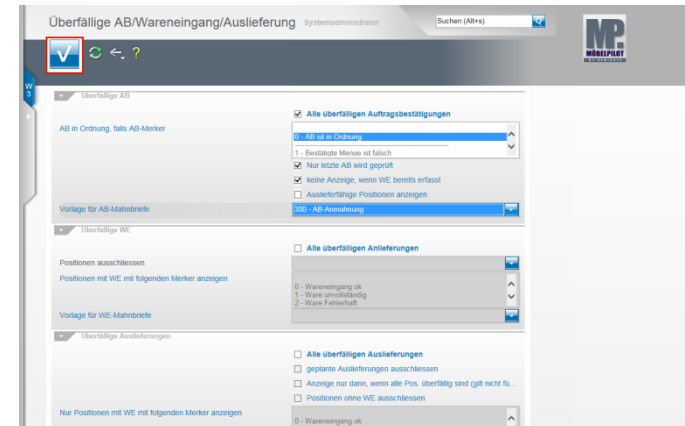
Überfällige AB/Wareneingang/Auslieferung Systemadministrator

Suchen (Alt+s)

MP MÖBELPILOT

W 3

Überfällige AB

Alle überfälligen Auftragsbestätigungen

AB in Ordnung, falls AB-Merker

0 - AB ist in Ordnung

1 - Bestätigte Menge ist falsch

Nur letzte AB wird geprüft

keine Anzeige, wenn WE bereits erfasst

Auslieferfähige Positionen anzeigen

Vorlage für AB-Mahnbriefe

300 - AB-Anmahnung

Überfällige WE

Alle überfälligen Anlieferungen

Positionen ausschliessen

Positionen mit WE mit folgenden Merker anzeigen

0 - Wareneingang ok

1 - Ware unvollständig

2 - Ware Fehlerhaft

Vorlage für WE-Mahnbriefe

Überfällige Auslieferungen

Alle überfälligen Auslieferungen

geplante Auslieferungen ausschliessen

Anzeige nur dann, wenn alle Pos. überfällig sind (gilt nicht fü...

Positionen ohne WE ausschliessen

Nur Positionen mit WE mit folgenden Merker anzeigen

0 - Wareneingang ok